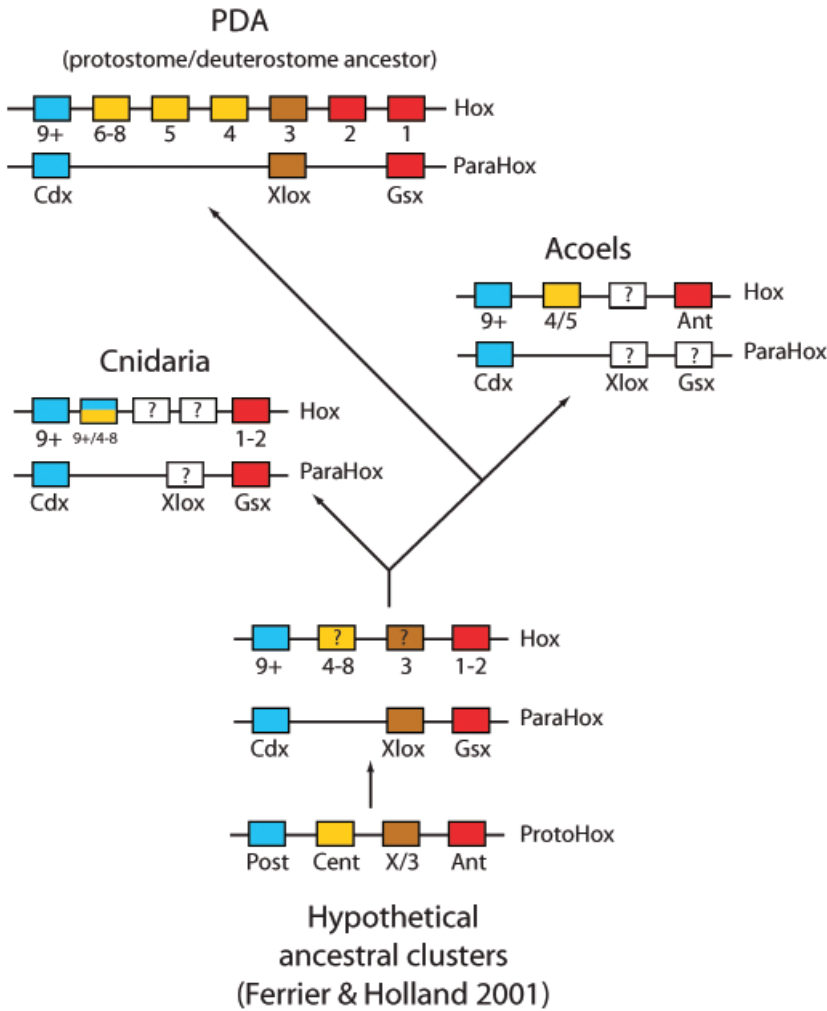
PDA
(protostome/deuterostome ancestor)

9+ 6-8 5 4 3 2 1 Hox

Cdx Xlox Gsx ParaHox

Acoels

9+ 4/5 ? Ant Hox

Cdx ? Xlox ? Gsx ParaHox

Cnidaria

9+ 9+/4-8 ? ? 1-2 Hox

Cdx ? Xlox Gsx ParaHox

9+ ? 4-8 ? 3 1-2 Hox

Cdx Xlox Gsx ParaHox

Post Cent X/3 Ant ProtoHox

Hypothetical
ancestral clusters
(Ferrier & Holland 2001)